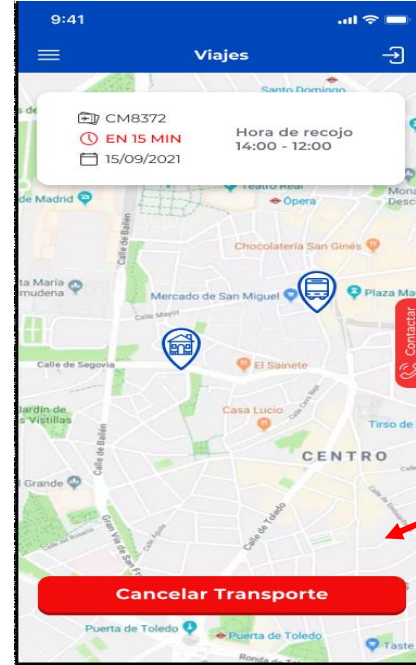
9:41

Viajes

Santo Domingo

CM8372
EN 15 MIN
15/09/2021

Hora de recojo
14:00 - 12:00

de Madrid
Teatro Real
Ópera
Mona
Desc

Calle de Bailén

Chocolatería San Ginés

ta María
mudena

Mercado de San Miguel
Plaza Ma

Calle Mayor

Contactar

Calle de Segovia
El Sainete

Jardín de
s Vistillas

Casa Lucio
Tirso de

Calle Cava Baja

Calle de Bailén

CENTRO

Grande

Gran Vía de San Francisco

Calle de Toledo

Cancelar Transporte

Puerta de Toledo
Puerta de Toledo
Taste

Ronda de Toledo